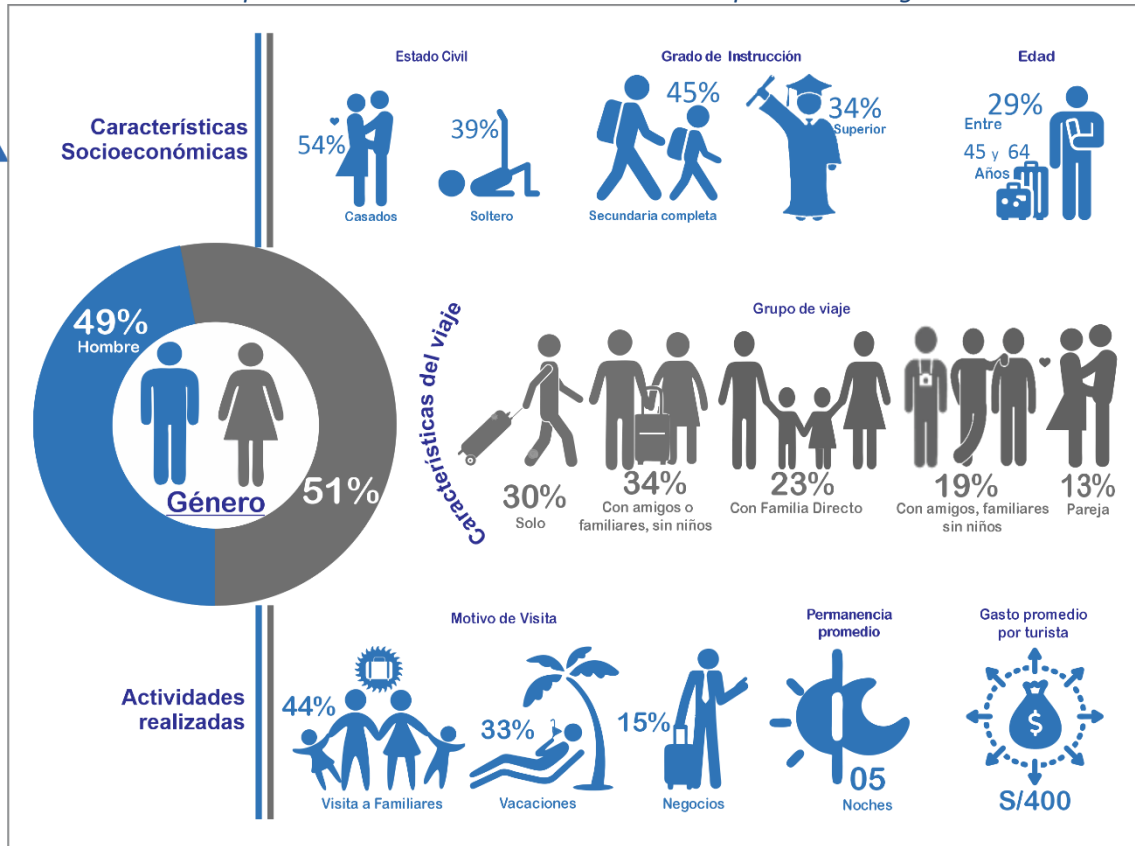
Características Socioeconómicas

Estado Civil

54%
Casados

39%
Soltero

Grado de Instrucción

45%
Secundaria completa

34%
Superior

Edad

29%
Entre
45 y 64
Años

49%
Hombre

Género

51%

Características del viaje

Grupo de viaje

30%
Solo

34%
Con amigos o familiares, sin niños

23%
Con Familia Directo

19%
Con amigos, familiares sin niños

13%
Pareja

Actividades realizadas

Motivo de Visita

44%
Visita a Familiares

33%
Vacaciones

15%
Negocios

Permanencia promedio

05
Noches

Gasto promedio por turista

$

S/400